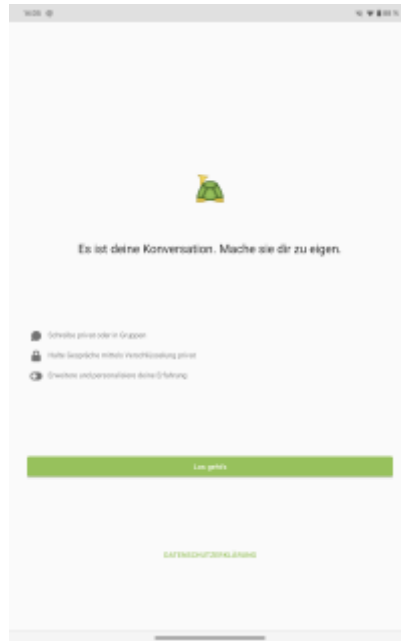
16:06

Es ist deine Konversation. Mache sie dir zu eigen.

Schreibe privat oder in Gruppen

Halte Gespräche mittels Verschlüsselung privat

Erweitere und personalisiere deine Erfahrung

Los geht's

DATENSCHUTZERKLÄRUNG